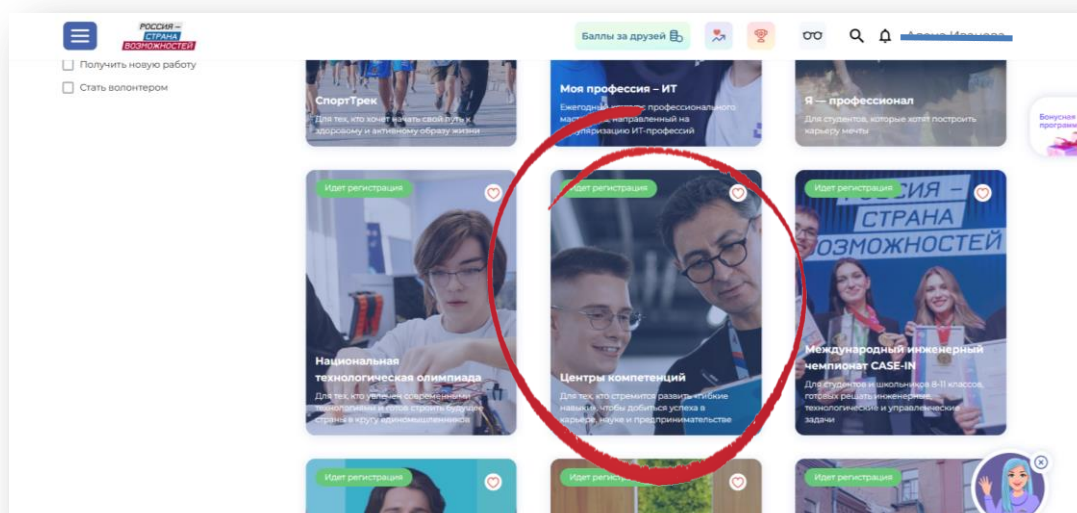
РОССИЯ – СТРАНА ВОЗМОЖНОСТЕЙ

Баллы за друзей

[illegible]

Получить новую работу

Стать волонтером

СпортТрек

Для тех, кто хочет начать свой путь к здоровому и активному образу жизни

Моя профессия – ИТ

Ежегодный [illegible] профессионального мас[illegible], направленный на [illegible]пуляризацию ИТ-профессий

Я — профессионал

Для студентов, которые хотят построить карьеру мечты

Бонусная програм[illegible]

Идет регистрация

Национальная технологическая олимпиада

Для тех, кто увлечен современными технологиями и готов строить будущее страны в кругу единомышленников

Идет регистрация

Центры компетенций

Для тех, кто стремится развить гибкие навыки, чтобы добиться успеха в карьере, науке и предпринимательстве

Идет регистрация

РОССИЯ – СТРАНА ВОЗМОЖНОСТЕЙ

Международный инженерный чемпионат CASE-IN

Для студентов и школьников 8-11 классов, готовых решать инженерные, технологические и управленческие задачи

Идет регистрация

Идет регистрация

Идет регистрация